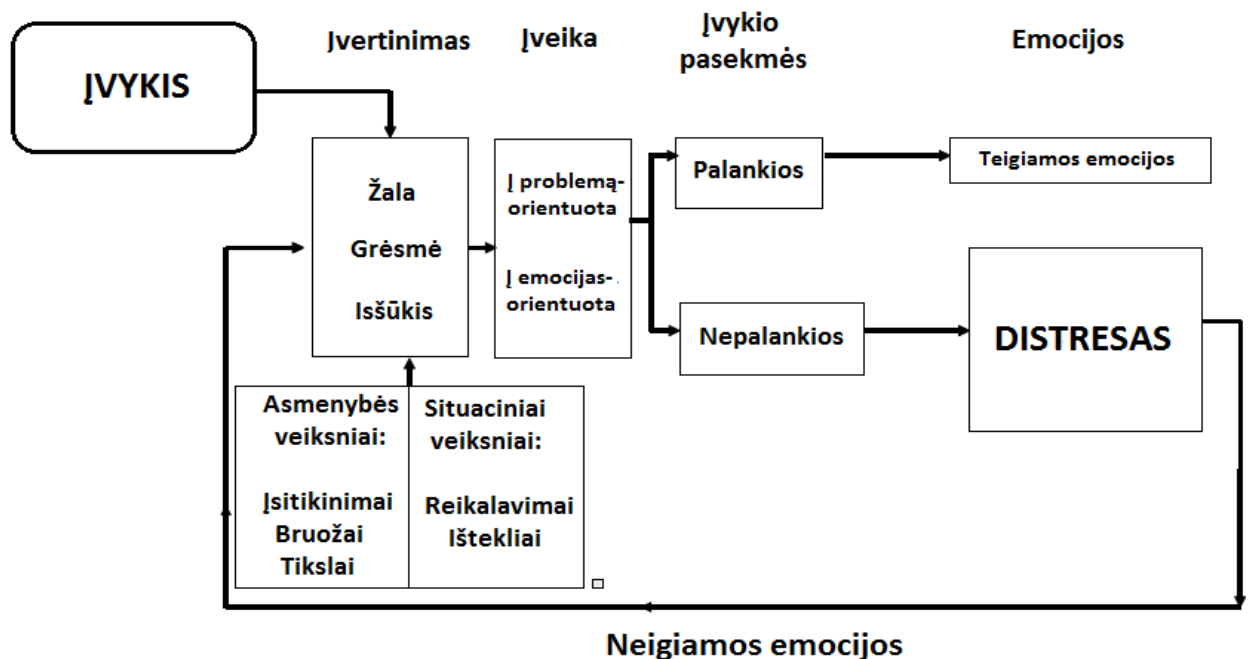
ĮVYKIS

Įvertinimas

Įveika

Įvykio pasekmės

Emocijos

Žala

Grėsmė

Iššūkis

Į problemą-orientuota

Į emocijas-orientuota

Palankios

Teigiamos emocijos

Nepalankios

DISTRESAS

Asmenybės veiksniai:

Įsitikinimai
Bruožai
Tikslai

Situaciniai veiksniai:

Reikalavimai
Ištekliai

Neigiamos emocijos